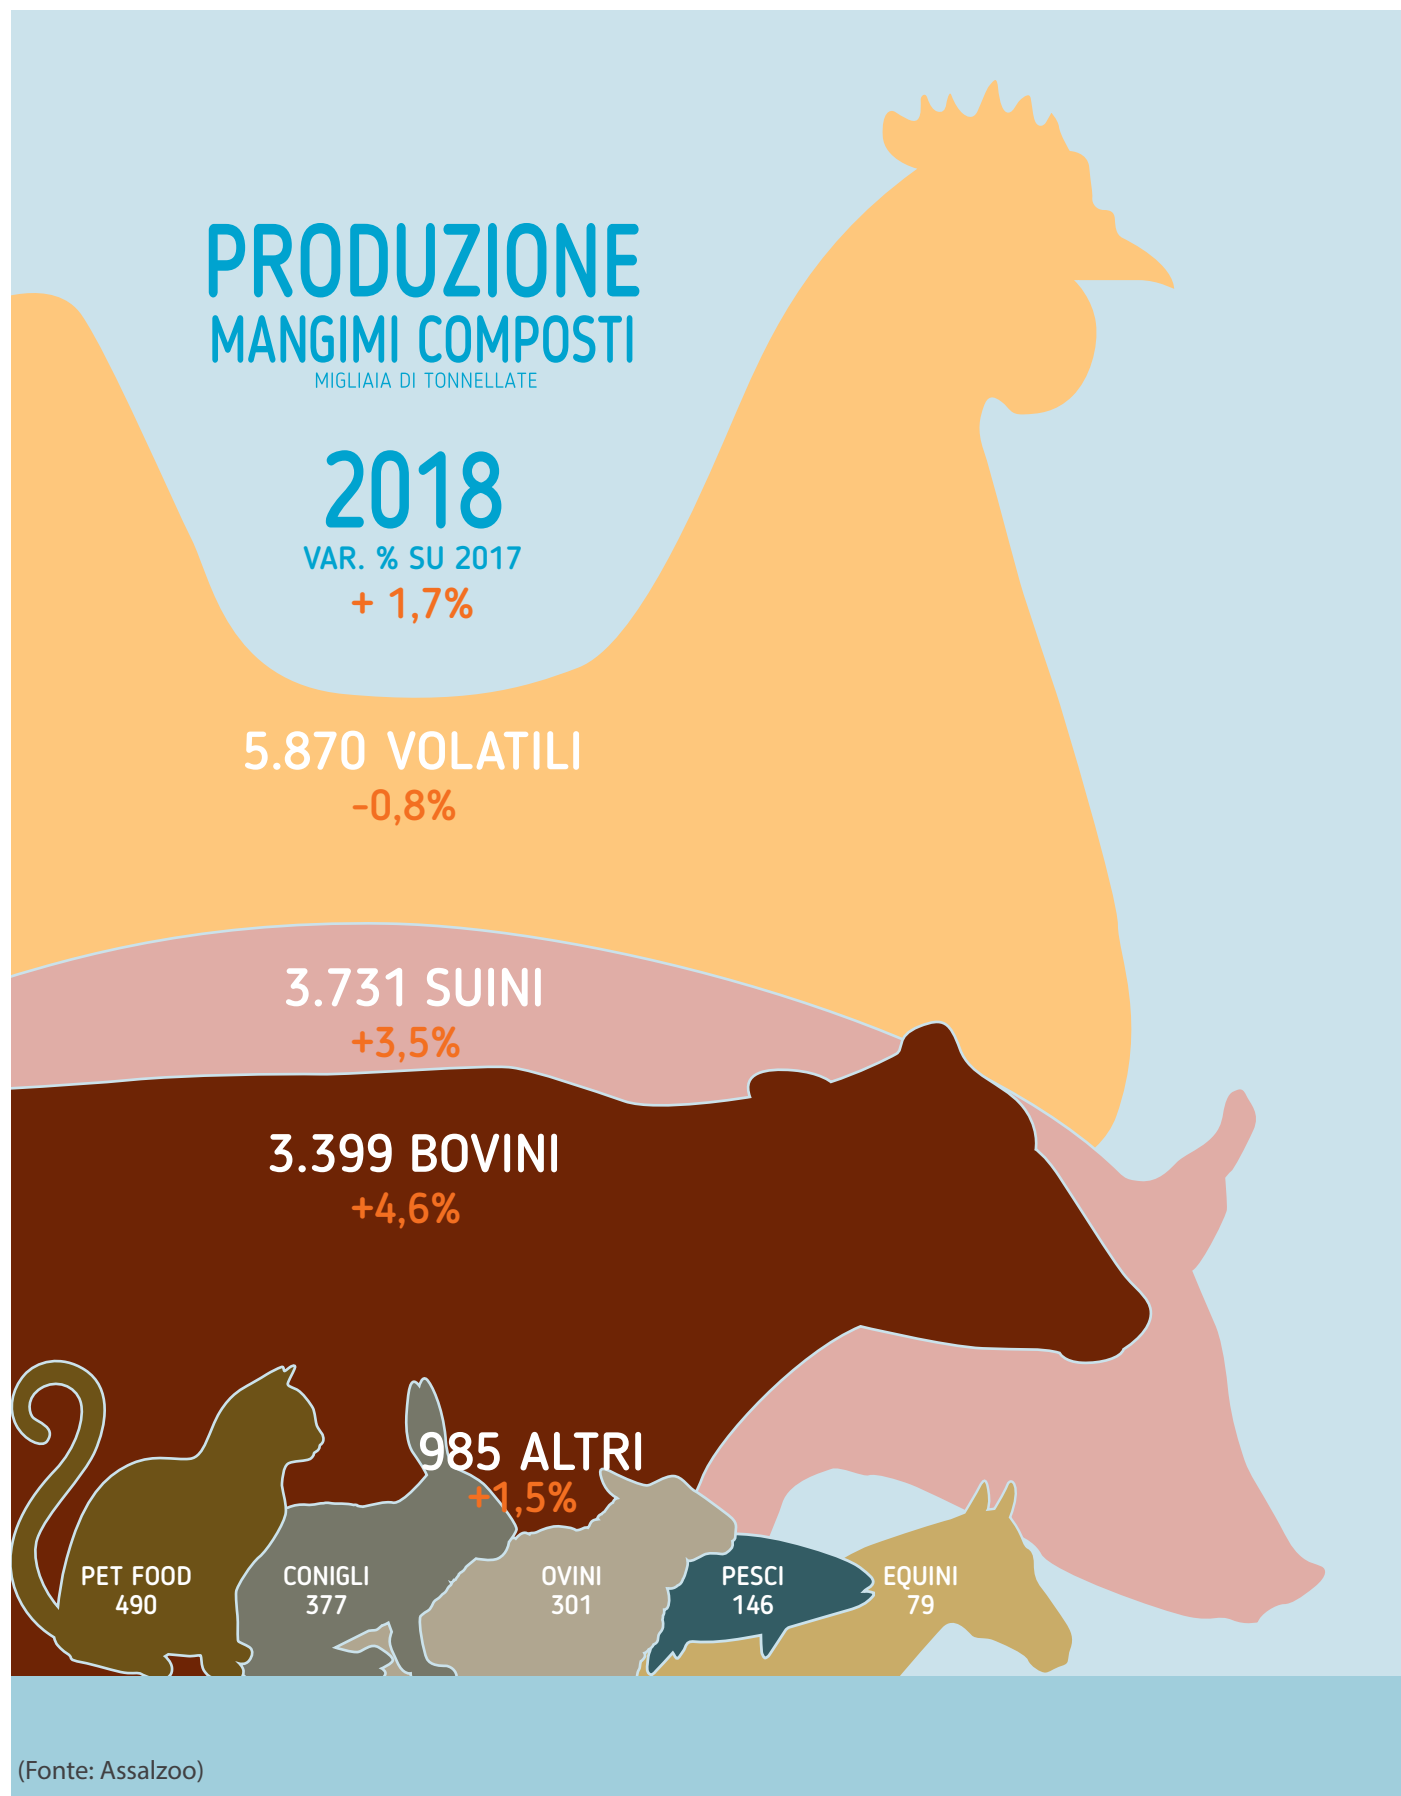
PRODUZIONE
MANGIMI COMPOSTI
MIGLIAIA DI TONNELLATE

2018
VAR. % SU 2017
+ 1,7%

5.870 VOLATILI
-0,8%

3.731 SUINI
+3,5%

3.399 BOVINI
+4,6%

985 ALTRI
+1,5%

PET FOOD
490

CONIGLI
377

OVINI
301

PESCI
146

EQUINI
79

(Fonte: Assalzoo)